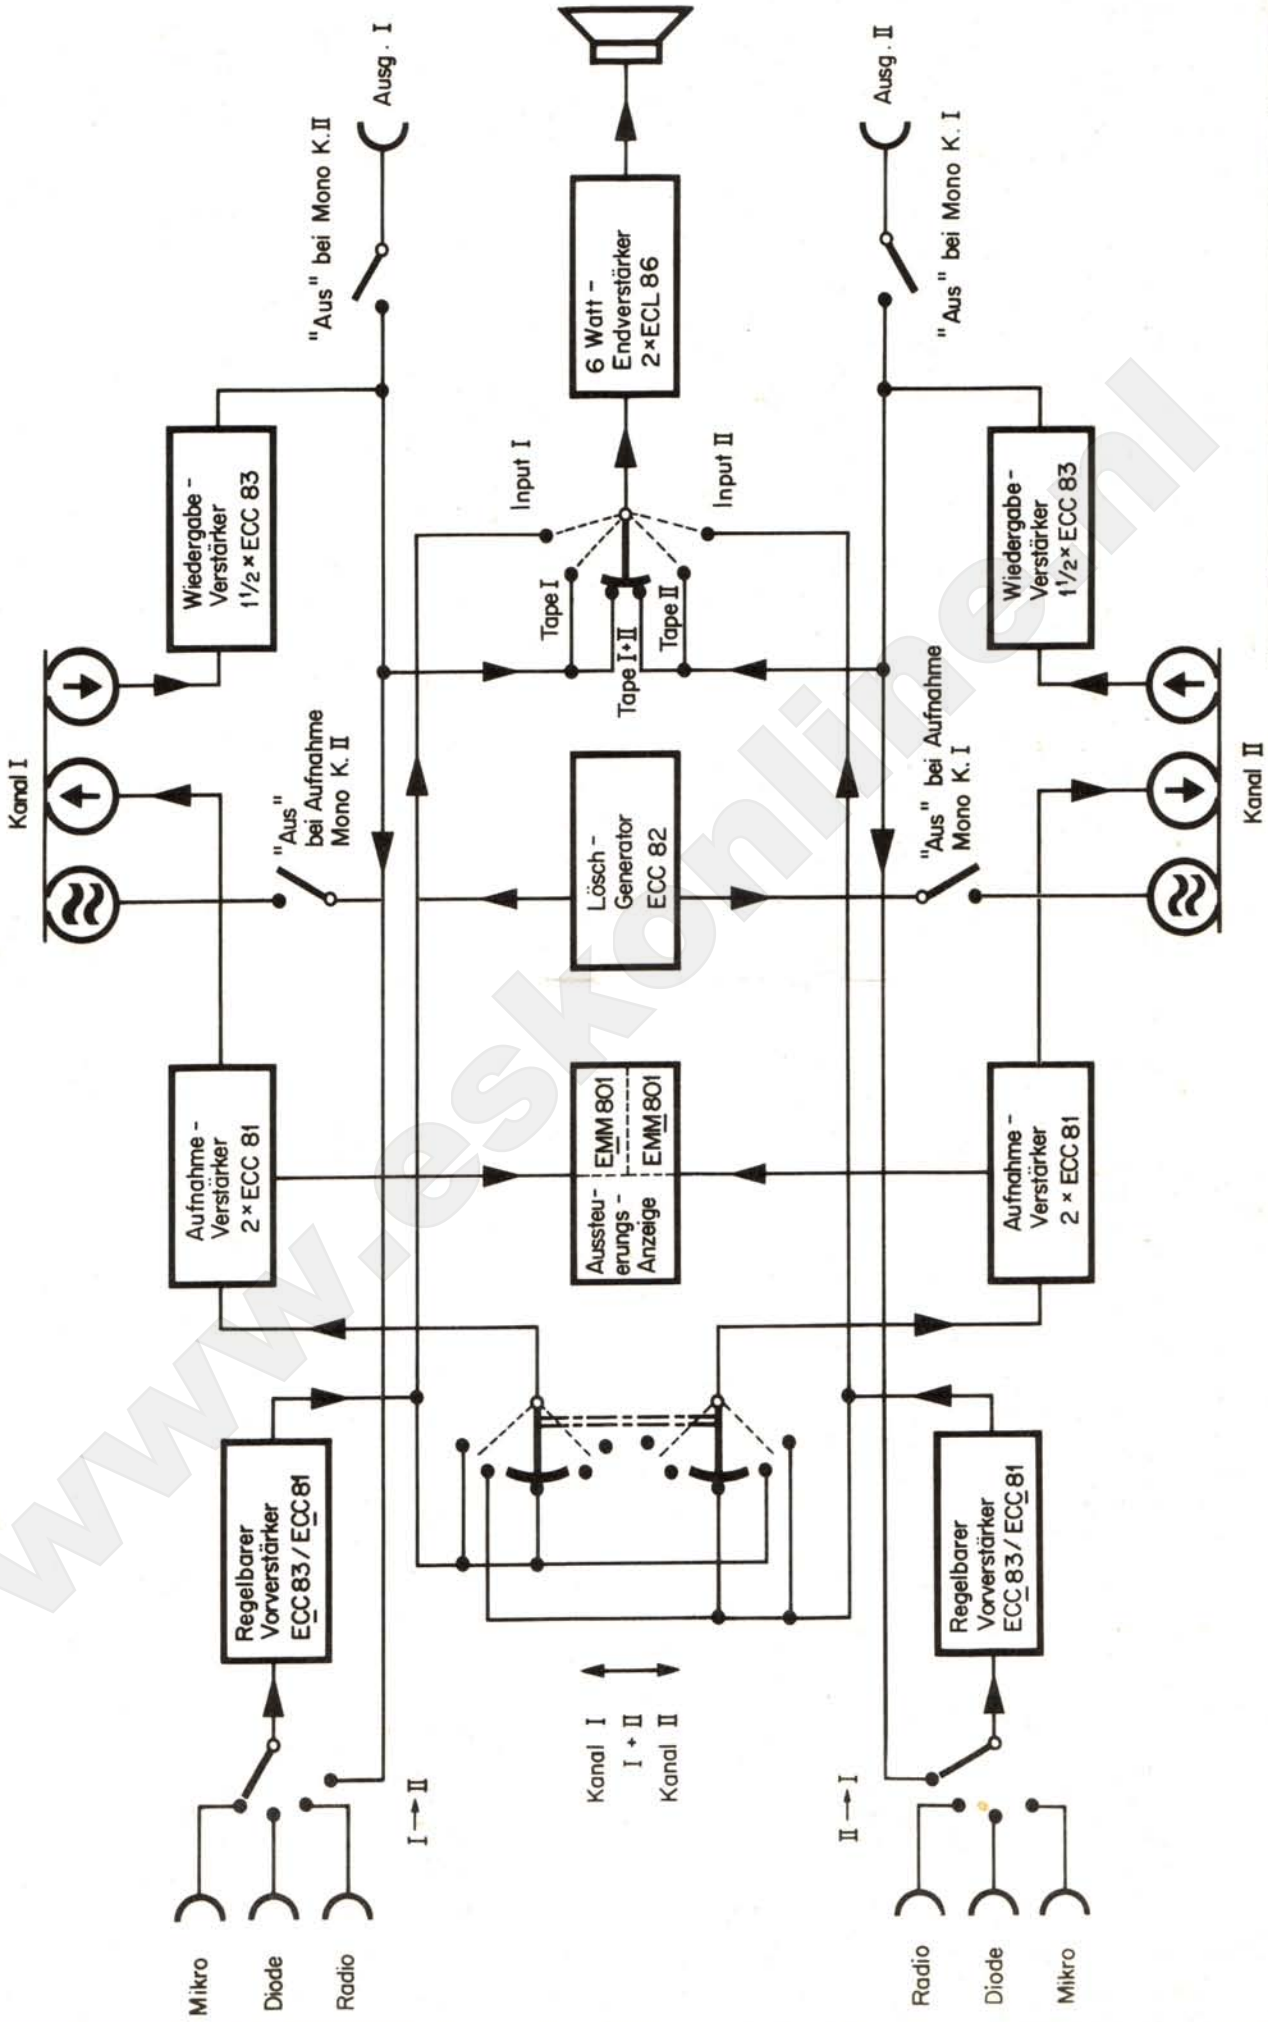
Ausg. I

"Aus" bei Mono K. II

6 Watt - Endverstärker 2×ECL 86

Ausg. II

"Aus" bei Mono K. I

Wiedergabe - Verstärker 1½× ECC 83

Input I

Input II

Wiedergabe - Verstärker 1½× ECC 83

Kanal I

Tape I

Tape I+II

Tape II

"Aus" bei Aufnahme Mono K. II

Lösch - Generator ECC 82

"Aus" bei Aufnahme Mono K. I

Kanal II

Aufnahme - Verstärker 2 × ECC 81

Aussteuerungs - Anzeige

EMM 801

EMM 801

Aufnahme - Verstärker 2 × ECC 81

Regelbarer Vorverstärker ECC 83 / ECC 81

Regelbarer Vorverstärker ECC 83 / ECC 81

Kanal I

I + II

Kanal II

I → II

II → I

Mikro

Diode

Radio

Radio

Diode

Mikro

www.eskonline.nl